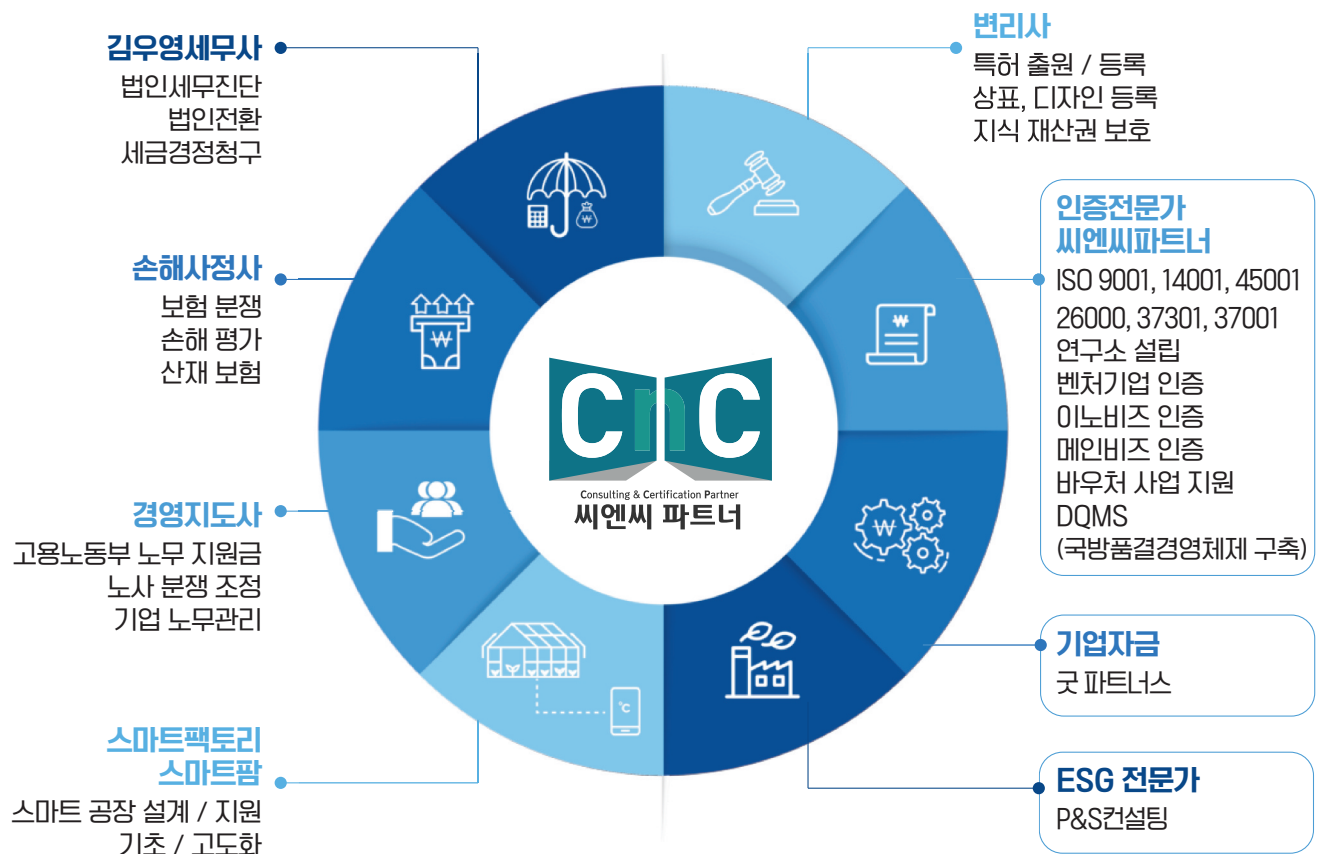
김우영세무사
법인세무진단
법인전환
세금경정청구

손해사정사
보험 분쟁
손해 평가
산재 보험

경영지도사
고용노동부 노무 지원금
노사 분쟁 조정
기업 노무관리

스마트팩토리
스마트팜
스마트 공장 설계 / 지원
기초 / 고도화

변리사
특허 출원 / 등록
상표, 디자인 등록
지식 재산권 보호

인증전문가
씨엔씨파트너
ISO 9001, 14001, 45001
26000, 37301, 37001
연구소 설립
벤처기업 인증
이노비즈 인증
메인비즈 인증
바우처 사업 지원
DQMS
(국방품결경영체제 구축)

기업자금
굿 파트너스

ESG 전문가
P&S컨설팅

CnC
Consulting & Certification Partner
씨엔씨 파트너

₩

₩

₩

₩

₩

°C